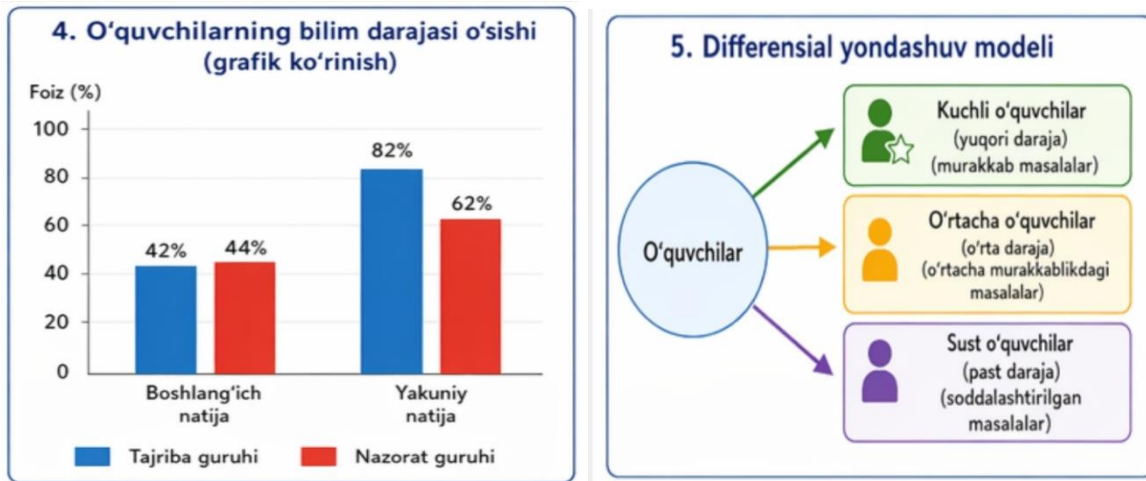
4. O'quvchilarning bilim darajasi o'sishi (grafik ko'rinish)

Foiz (%)

100
80
60
40
20
0

42%
44%
82%
62%

Boshlang'ich natija

Yakuniy natija

Tajriba guruhi
Nazorat guruhi

5. Differensial yondashuv modeli

O'quvchilar

Kuchli o'quvchilar
(yuqori daraja)
(murakkab masalalar)

O'rtacha o'quvchilar
(o'rta daraja)
(o'rtacha murakkablikdagi masalalar)

Sust o'quvchilar
(past daraja)
(soddalashtirilgan masalalar)